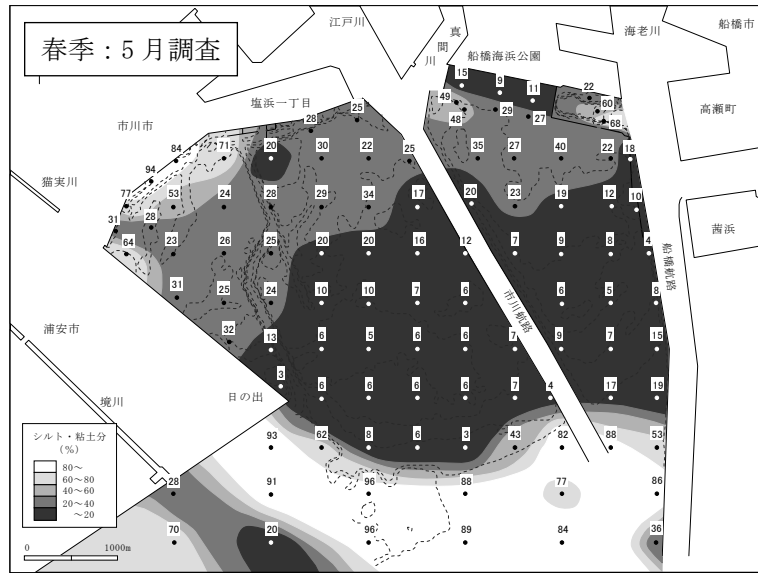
春季：5月調査

江戸川

真間川

船橋海浜公園

海老川

船橋市

高瀬町

塩浜一丁目

市川市

猫実川

浦安市

境川

日の出

茜浜

市川航路

船橋航路

15 9 11 22 60 49 29 48 27 68 25 28 84 71 20 30 22 25 35 27 40 22 18 94 77 53 24 28 29 34 17 20 23 19 12 10 31 28 64 23 26 25 20 20 16 12 7 9 8 4 31 25 24 10 10 7 6 6 5 8 32 13 6 5 6 6 7 9 7 15 3 6 6 6 6 7 4 17 19 93 62 8 6 3 43 82 88 53 28 91 96 88 77 86 70 20 96 89 84 36

シルト・粘土分 (%)
80～
60～80
40～60
20～40
～20

0 1000m